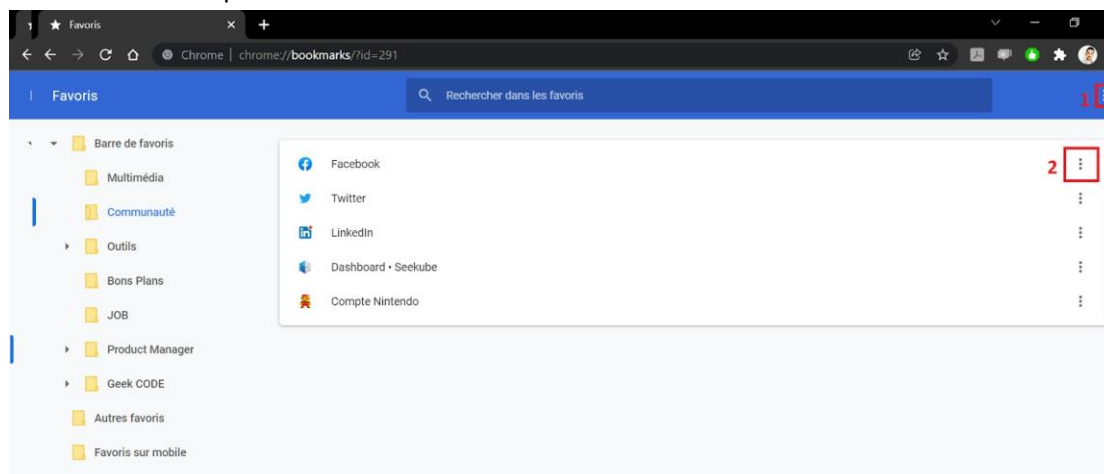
Favoris

Chrome | chrome://bookmarks/?id=291

Favoris

Rechercher dans les favoris

1

Barre de favoris
Multimédia
Communauté
Outils
Bons Plans
JOB
Product Manager
Geek CODE
Autres favoris
Favoris sur mobile

Facebook
2
Twitter
LinkedIn
Dashboard • Seekube
Compte Nintendo